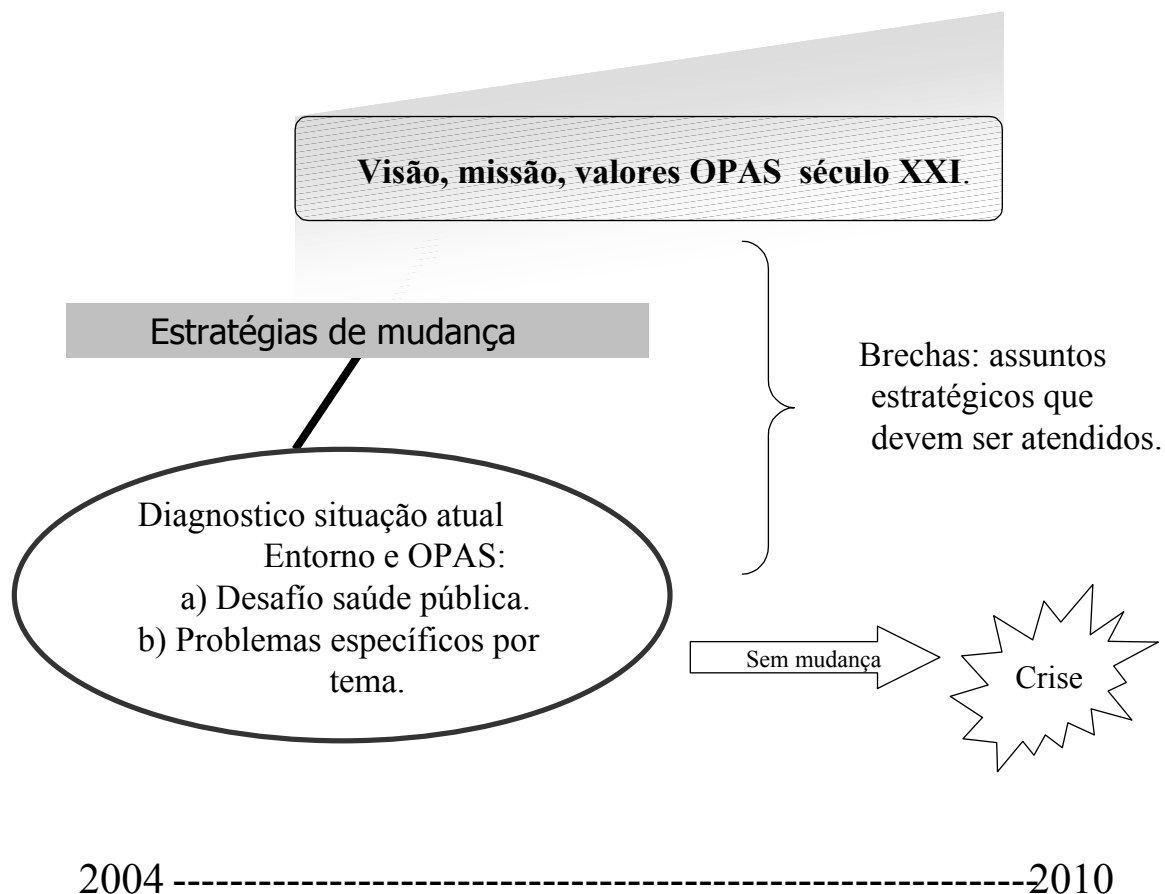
Visão, missão, valores OPAS século XXI.

Estratégias de mudança

Brechas: assuntos estratégicos que devem ser atendidos.

Diagnostico situação atual Entorno e OPAS:
a) Desafío saúde pública.
b) Problemas específicos por tema.

Sem mudança

Crise

2004 -------------------------------------------------------------2010